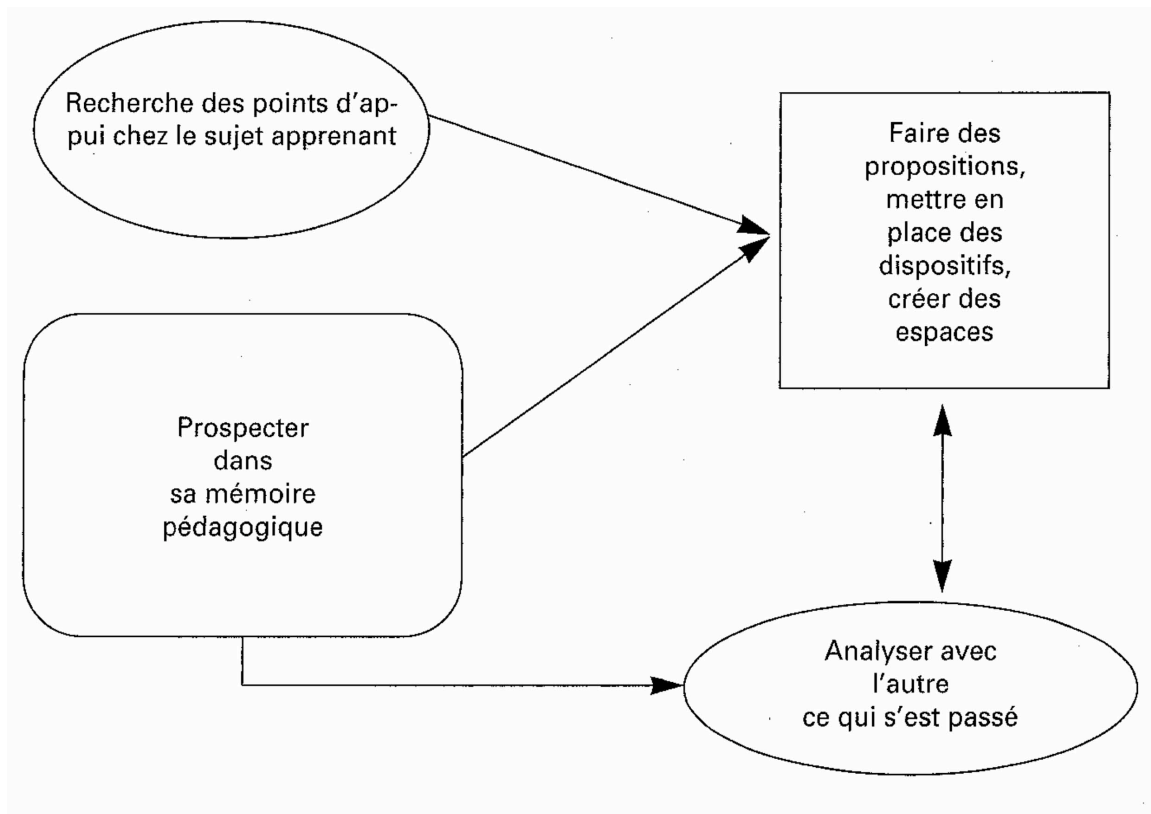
Recherche des points d'appui chez le sujet apprenant

Faire des propositions, mettre en place des dispositifs, créer des espaces

Prospecter dans sa mémoire pédagogique

Analyser avec l'autre ce qui s'est passé